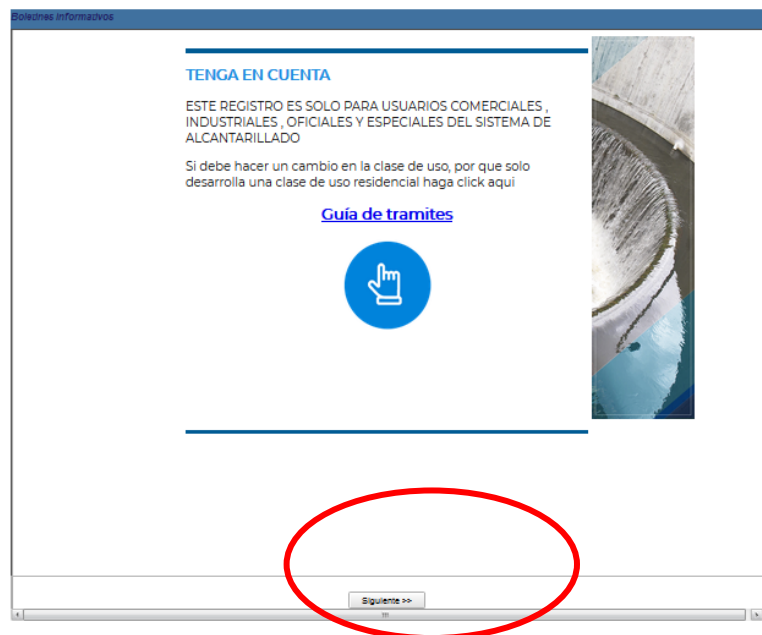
Boletines informativos

TENGA EN CUENTA

ESTE REGISTRO ES SOLO PARA USUARIOS COMERCIALES , INDUSTRIALES , OFICIALES Y ESPECIALES DEL SISTEMA DE ALCANTARILLADO

Si debe hacer un cambio en la clase de uso, por que solo desarrolla una clase de uso residencial haga click aqui

Guía de tramites

Siguiente >>